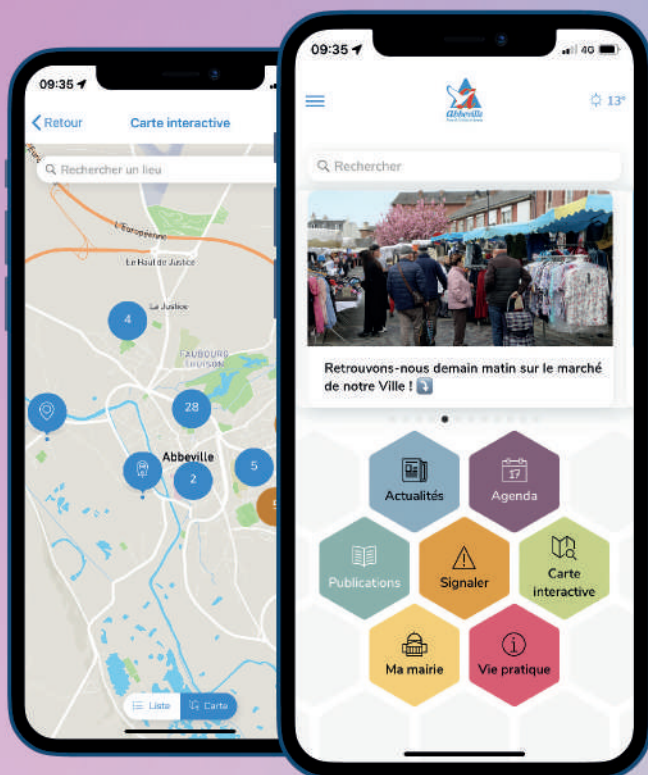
09:35

Retour

Carte interactive

Rechercher un lieu

L'Européenne

Le Haut de Justice

La Justice

4

FAUBOURG THUISON

28

Abbeville

5

2

Liste

Carte

09:35

4G

Abbeville

13°

Rechercher

Retrouvons-nous demain matin sur le marché de notre Ville !

Actualités

Agenda

17

Publications

Signaler

Carte interactive

Ma mairie

Vie pratique